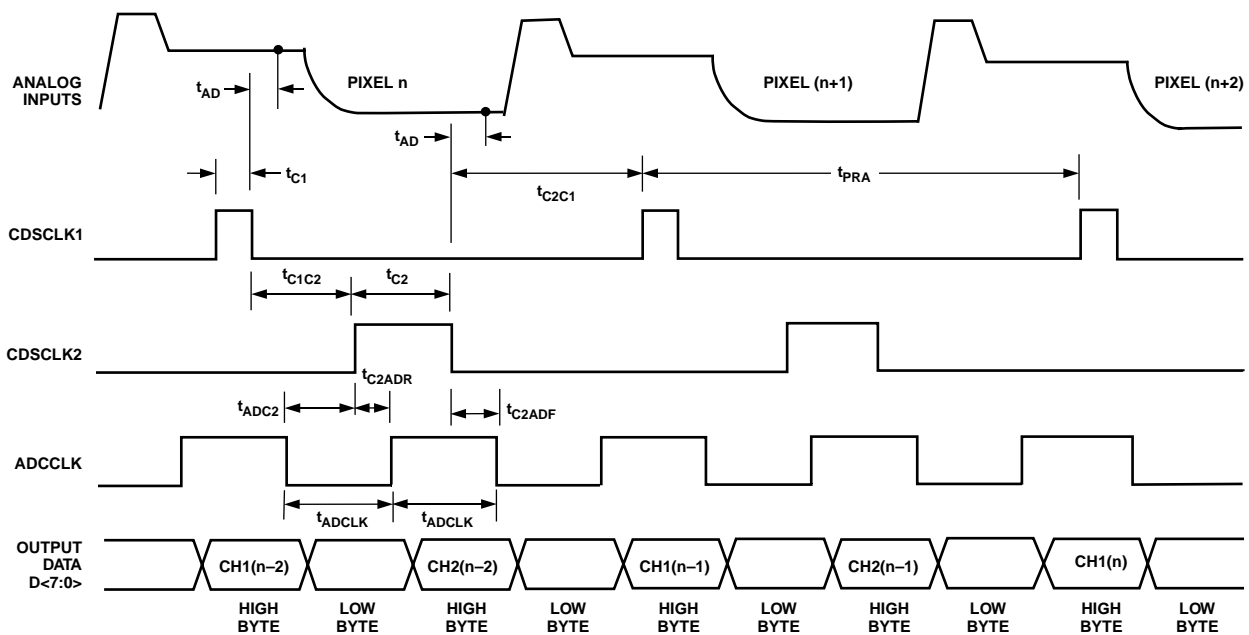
ANALOG INPUTS

$t_{AD}$

PIXEL n

$t_{AD}$

PIXEL (n+1)

PIXEL (n+2)

$t_{C1}$

$t_{C2C1}$

$t_{PRA}$

CDSCLK1

$t_{C1C2}$

$t_{C2}$

CDSCLK2

$t_{C2ADR}$

$t_{ADC2}$

$t_{C2ADF}$

ADCCLK

$t_{ADCLK}$

$t_{ADCLK}$

OUTPUT DATA D<7:0>

CH1(n–2)

CH2(n–2)

CH1(n–1)

CH2(n–1)

CH1(n)

HIGH BYTE

LOW BYTE

HIGH BYTE

LOW BYTE

HIGH BYTE

LOW BYTE

HIGH BYTE

LOW BYTE

HIGH BYTE

LOW BYTE